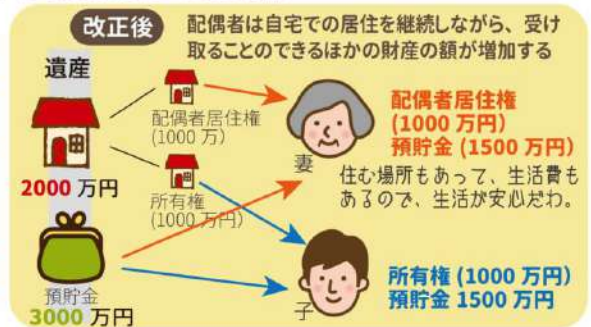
改正後 配偶者は自宅での居住を継続しながら、受け取ることのできるほかの財産の額が増加する

遺産

2000 万円

配偶者居住権
(1000 万)

所有権
(1000 万)

預貯金
3000 万円

配偶者居住権
(1000 万円)
預貯金 (1500 万円)

妻

住む場所もあって、生活費もあるので、生活が安心だわ。

子

所有権 (1000 万円)
預貯金 1500 万円